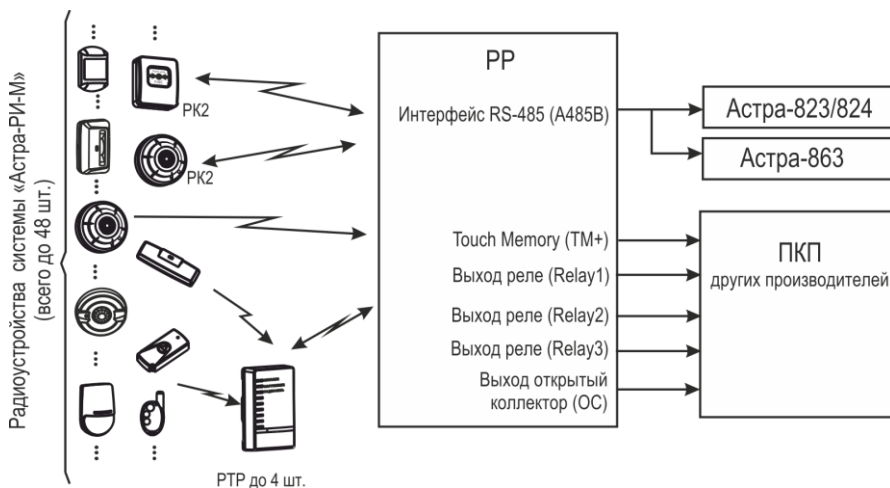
Радиоустройства системы «Астра-РИ-М» (всего до 48 шт.)

РК2

РК2

РТР до 4 шт.

РР

Интерфейс RS-485 (A485B)

Touch Memory (TM+)

Выход реле (Relay1)

Выход реле (Relay2)

Выход реле (Relay3)

Выход открытый коллектор (ОС)

Астра-823/824

Астра-863

ПКП
других производителей